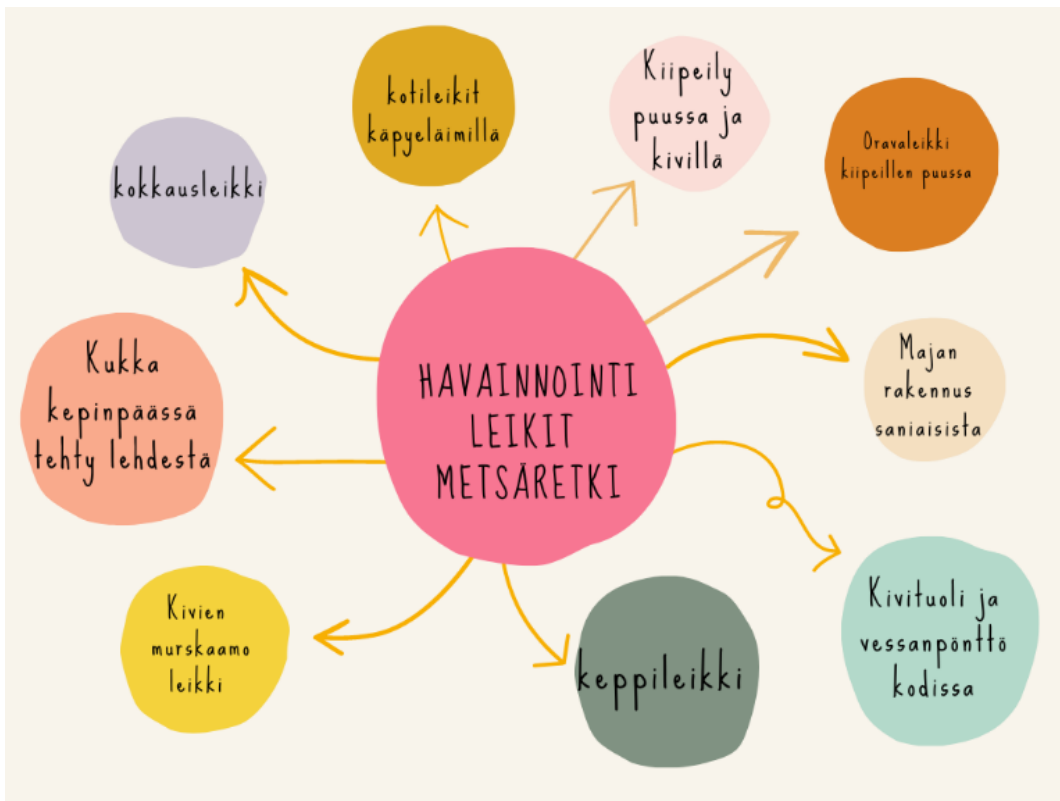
HAVAINNOINTI LEIKIT METSÄRETKI

kokkausleikki

kotileikit käpyeläimillä

Kiipeily puussa ja kivillä

Oravaleikki kiipeillen puussa

Majan rakennus saniaisista

Kivituoli ja vessanpönttö kodissa

keppileikki

Kivien murskaamo leikki

Kukka kepinpäässä tehty lehdestä